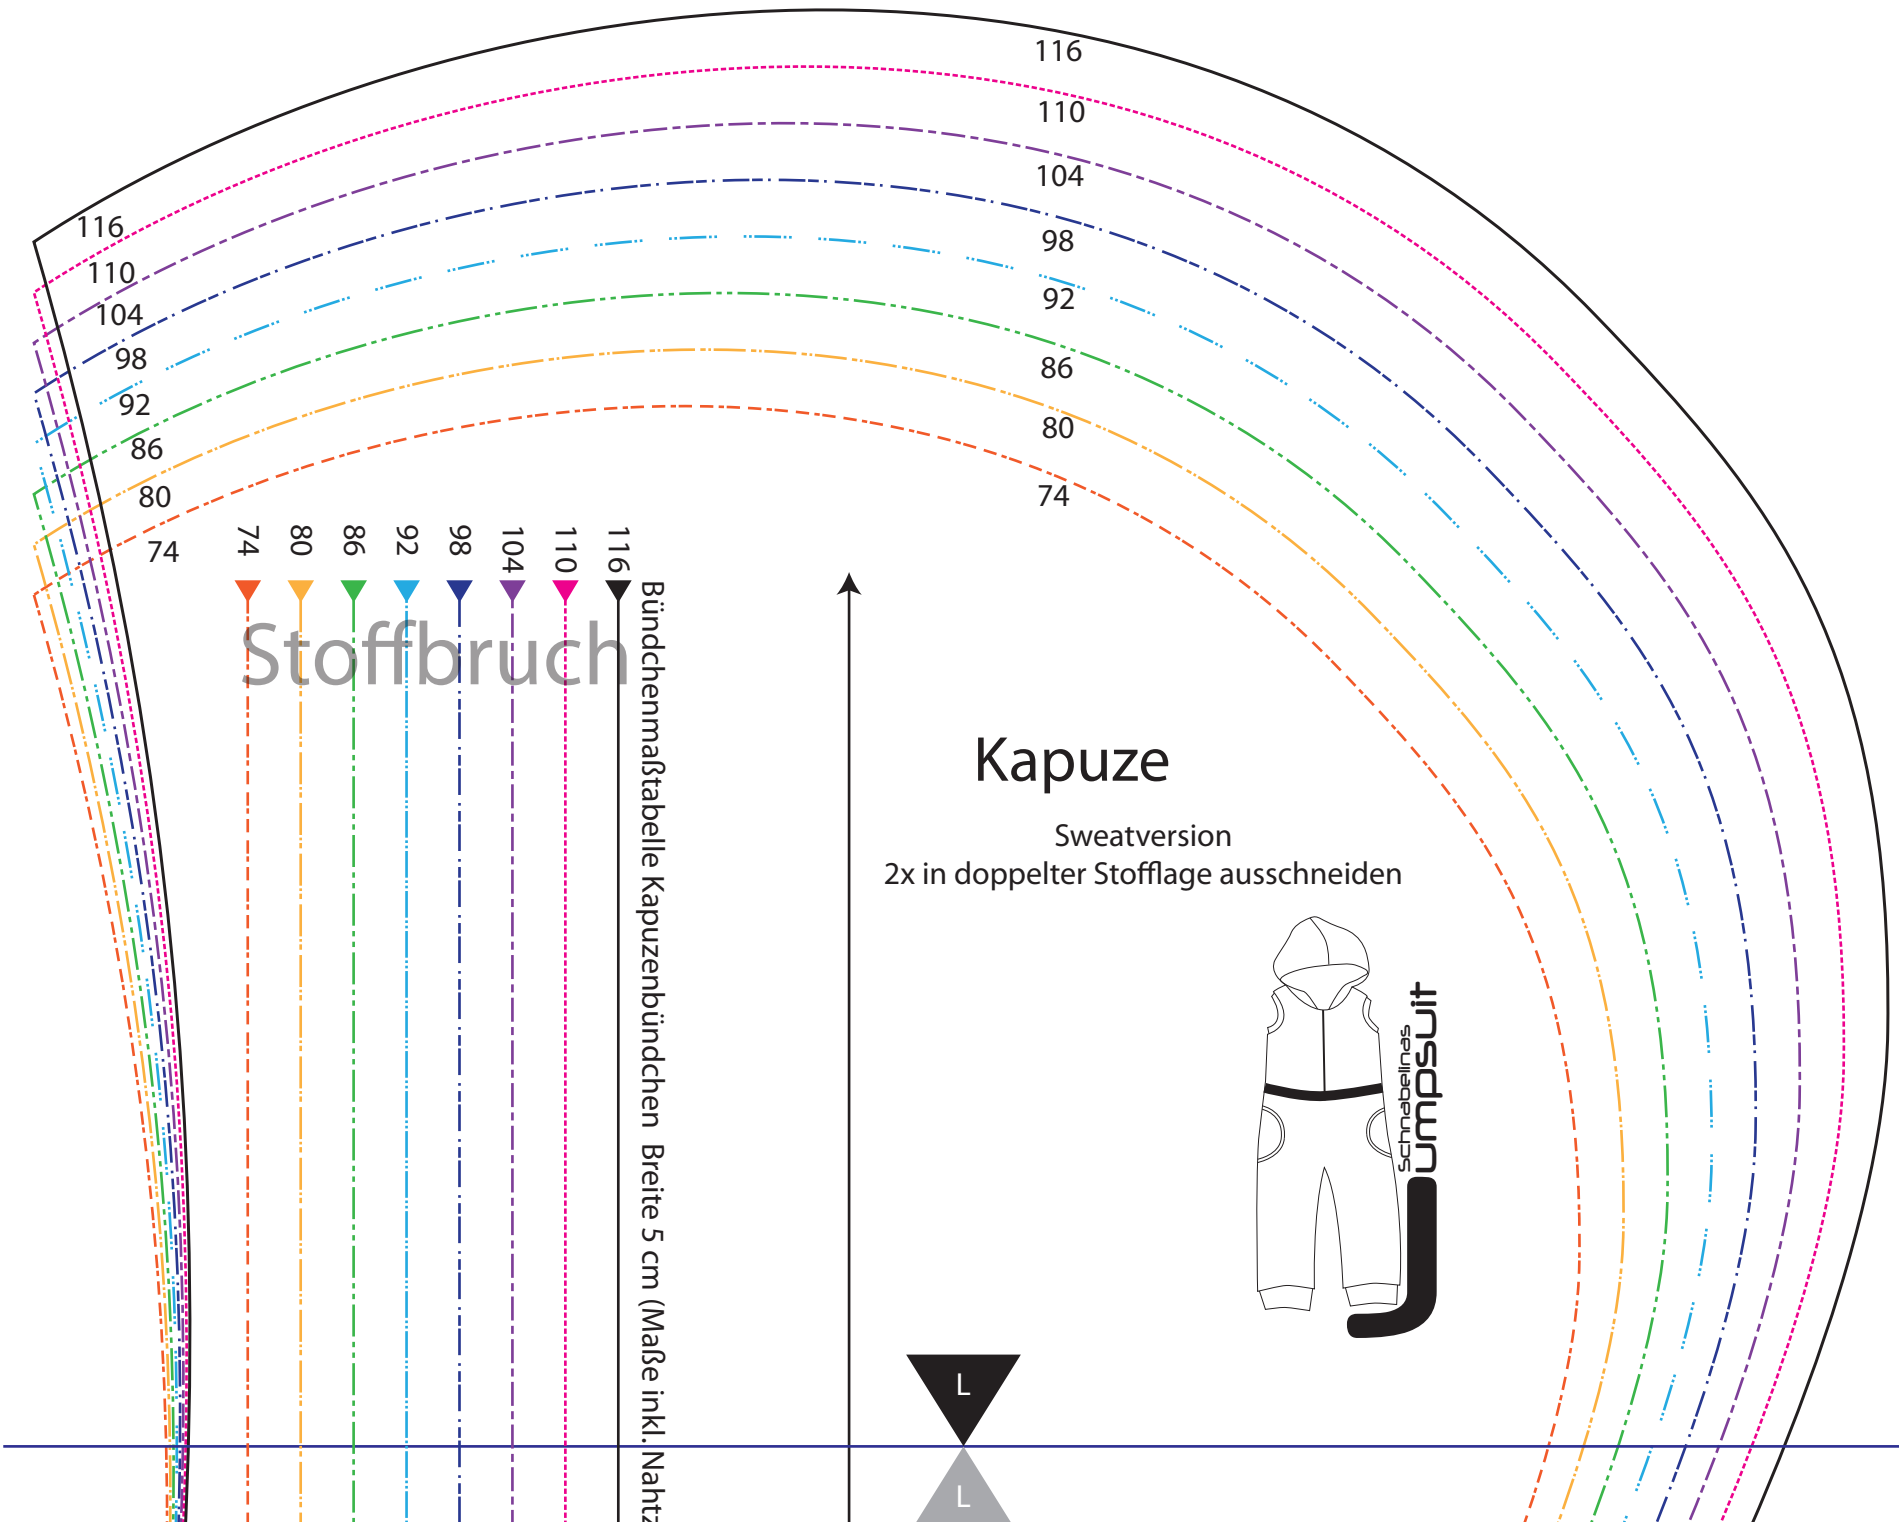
116
110
104
98
92
86
80
74

116
110
104
98
92
86
80
74

74 80 86 92 98 104 110 116

Stoffbruch

Bündchenmaßtabelle Kapuzenbündchen Breite 5 cm (Maße inkl. Nahtz

Kapuze

Sweatversion
2x in doppelter Stofflage ausschneiden

Schnabelinas Jumpsuit

L

L